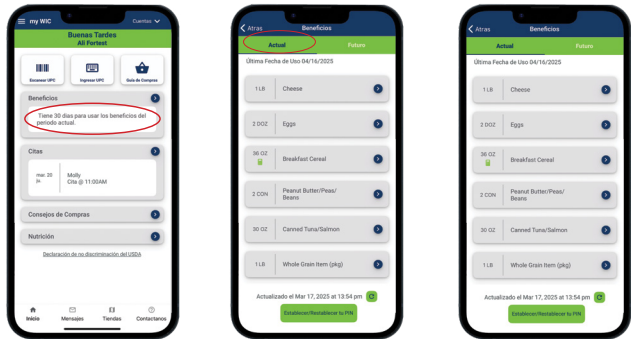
my WIC
Cuentas

Buenas Tardes
Ali Fortest

Escanear UPC
Ingresar UPC
Guía de Compras

Beneficios
Tiene 30 días para usar los beneficios del período actual.

Citas
mar 30
Molly
Cita @ 11:00AM

Consejos de Compras

Nutrición

Declaración de no discriminación del USDA

Inicio
Mensajes
Tiendas
Contactanos

Atras
Beneficios
Actual
Futuro

Última Fecha de Uso 04/16/2025

1 LB
Cheese

2 DOZ
Eggs

36 OZ
Breakfast Cereal

2 CON
Peanut Butter/Peas/ Beans

30 OZ
Canned Tuna/Salmon

1 LB
Whole Grain Item (pkg)

Actualizado el Mar 17, 2025 at 13:54 pm

Establecer/Restablecer tu PIN

Atras
Beneficios
Actual
Futuro

Última Fecha de Uso 04/16/2025

1 LB
Cheese

2 DOZ
Eggs

36 OZ
Breakfast Cereal

2 CON
Peanut Butter/Peas/ Beans

30 OZ
Canned Tuna/Salmon

1 LB
Whole Grain Item (pkg)

Actualizado el Mar 17, 2025 at 13:54 pm

Establecer/Restablecer tu PIN